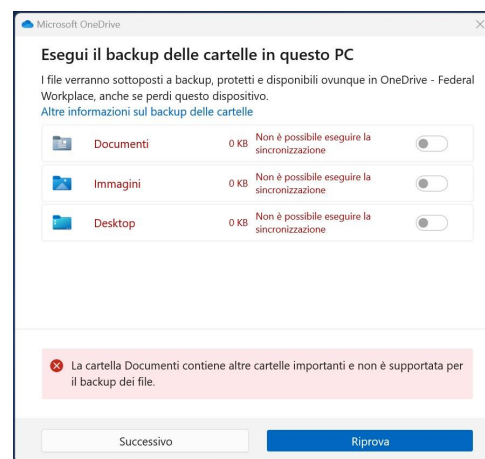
Microsoft OneDrive

Esegui il backup delle cartelle in questo PC

I file verranno sottoposti a backup, protetti e disponibili ovunque in OneDrive - Federal Workplace, anche se perdi questo dispositivo.
Altre informazioni sul backup delle cartelle

| | | | |
|---|---|---|---|
| Documenti | 0 KB | Non è possibile eseguire la sincronizzazione | |
| Immagini | 0 KB | Non è possibile eseguire la sincronizzazione | |
| Desktop | 0 KB | Non è possibile eseguire la sincronizzazione | |

La cartella Documenti contiene altre cartelle importanti e non è supportata per il backup dei file.

Successivo

Riprova